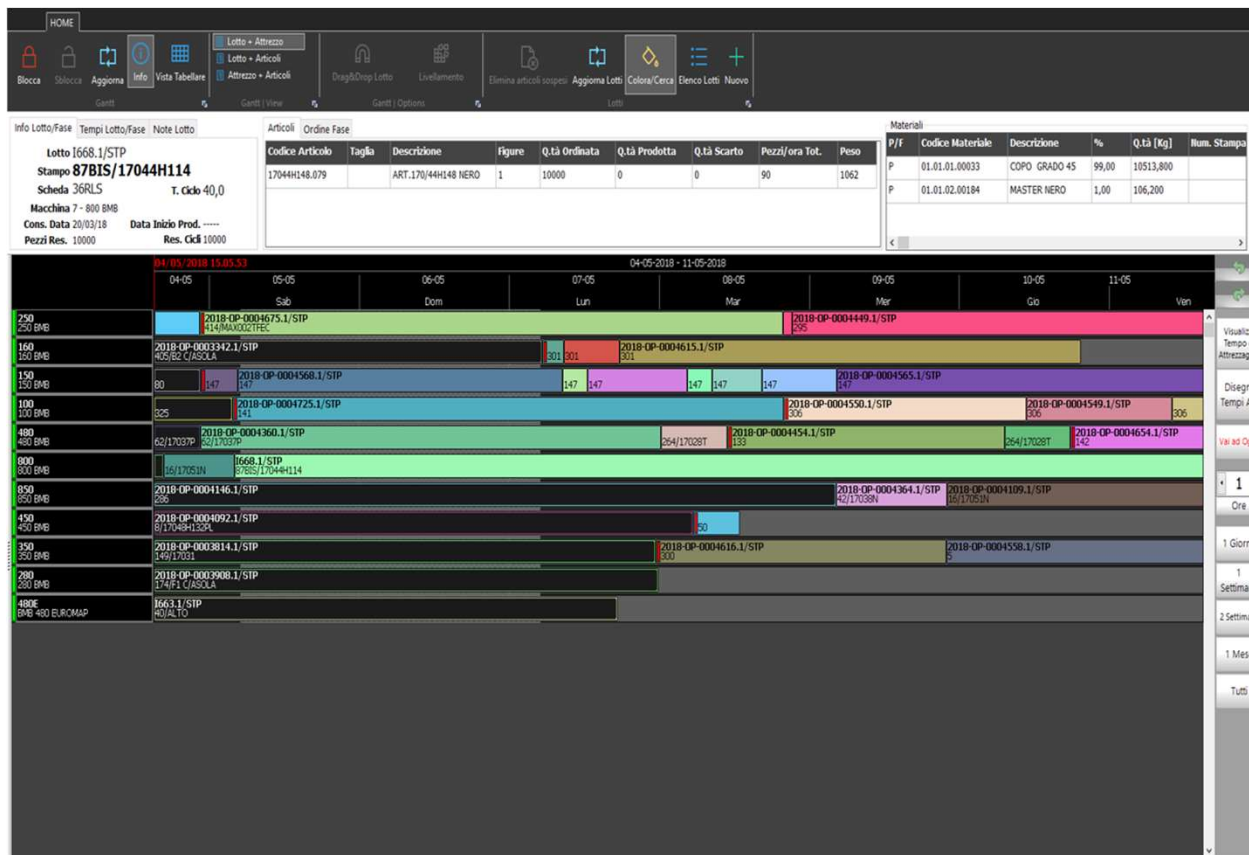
HOME

Blocca Sblocca Aggiorna Info Vista Tabellare
Gantt

Lotto + Attrezzo
Lotto + Articoli
Attrezzo + Articoli
Gantt | View

Drag&Drop Lotto Livellamento
Gantt | Options

Elimina articoli sospesi Aggiorna Lotti Colora/Cerca Elenco Lotti Nuovo
Lotti

Info Lotto/Fase Tempi Lotto/Fase Note Lotto

Lotto I668.1/STP
Stampo 87BIS/17044H114
Scheda 36RLS T. Ciclo 40,0
Macchina 7 - 800 BMB
Cons. Data 20/03/18 Data Inizio Prod. -----
Pezzi Res. 10000 Res. Cicli 10000

Articoli Ordine Fase

| Codice Articolo | Taglia | Descrizione | Figure | Q.tà Ordinata | Q.tà Prodotta | Q.tà Scarto | Pezzi/ora Tot. | Peso |
|---|---|---|---|---|---|---|---|---|
| 17044H148.079 | | ART.170/44H148 NERO | 1 | 10000 | 0 | 0 | 90 | 1062 |

Materiali

| P/F | Codice Materiale | Descrizione | % | Q.tà [Kg] | Num. Stampa |
|---|---|---|---|---|---|
| P | 01.01.01.00033 | COPO GRADO 45 | 99,00 | 10513,800 | |
| P | 01.01.02.00184 | MASTER NERO | 1,00 | 106,200 | |

04/05/2018 15.05.53
04-05-2018 - 11-05-2018
04-05 05-05 Sab 06-05 Dom 07-05 Lun 08-05 Mar 09-05 Mer 10-05 Gio 11-05 Ven

250 250 BMB 2018-OP-0004675.1/STP 414/MAX002TFEC 2018-OP-0004449.1/STP 295
160 160 BMB 2018-OP-0003342.1/STP 405/B2 C/ASOLA 301 301 2018-OP-0004615.1/STP 301
150 150 BMB 80 147 2018-OP-0004568.1/STP 147 147 147 147 147 147 2018-OP-0004565.1/STP 147
100 100 BMB 325 2018-OP-0004725.1/STP 141 2018-OP-0004550.1/STP 306 2018-OP-0004549.1/STP 306 306
480 480 BMB 62/17037P 2018-OP-0004360.1/STP 62/17037P 264/17028T 2018-OP-0004454.1/STP 133 264/17028T 2018-OP-0004654.1/STP 142
800 800 BMB 16/17051N I668.1/STP 87BIS/17044H114
850 850 BMB 2018-OP-0004146.1/STP 286 2018-OP-0004364.1/STP 42/17038N 2018-OP-0004109.1/STP 16/17051N
450 450 BMB 2018-OP-0004092.1/STP 8/17048H132PL 50
350 350 BMB 2018-OP-0003814.1/STP 149/17031 2018-OP-0004616.1/STP 300 2018-OP-0004558.1/STP 5
280 280 BMB 2018-OP-0003908.1/STP 174/F1 C/ASOLA
480E BMB 480 EUROMAP I663.1/STP 40/ALTO

Visualiz Tempo Attrezzag
Disegn Tempi A
Vai ad Op
1
Ore
1 Giorn
1 Settima
2 Settima
1 Mes
Tutti